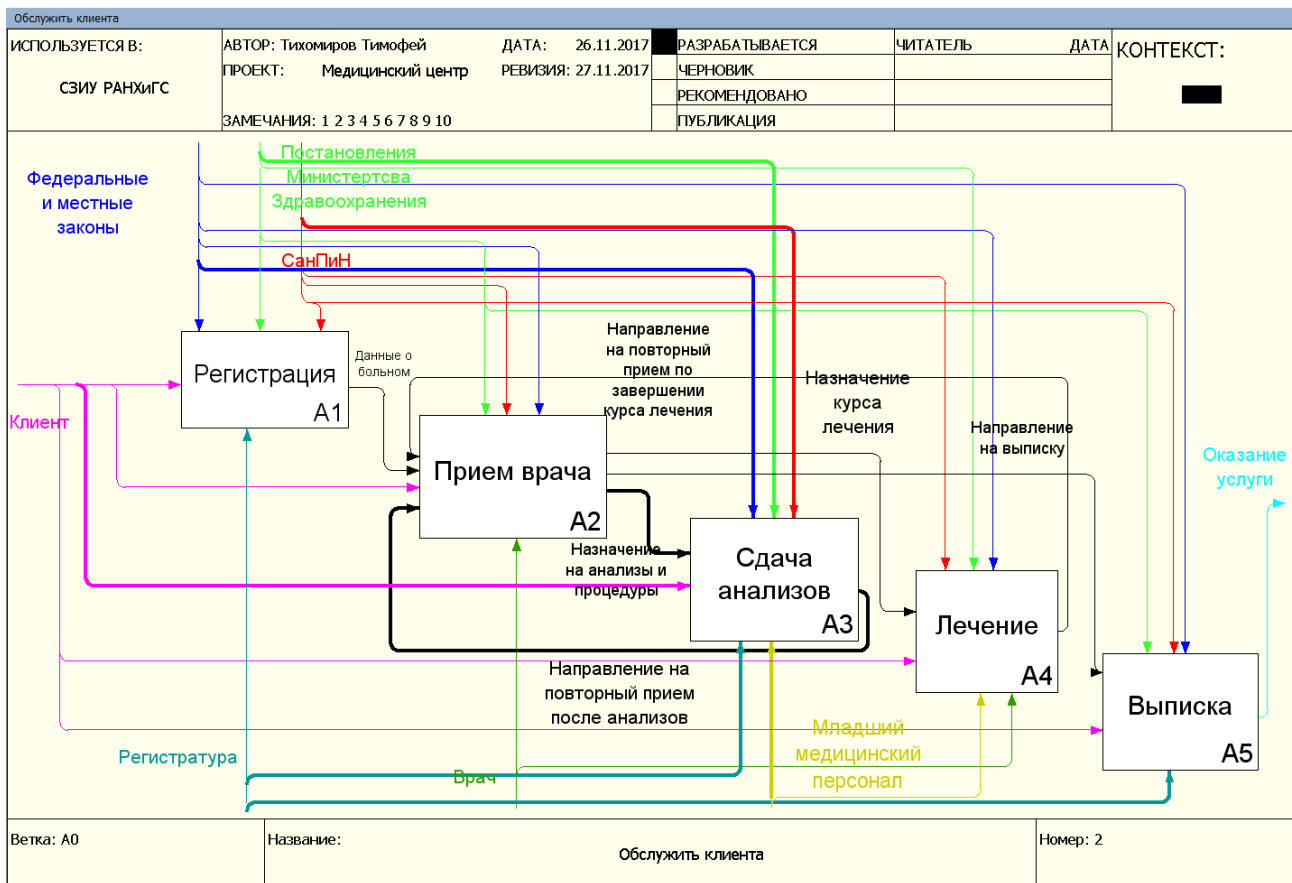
Обслужить клиента

| ИСПОЛЬЗУЕТСЯ В: СЗИУ РАНХиГС | АВТОР: Тихомиров Тимофей ДАТА: 26.11.2017 | | РАЗРАБАТЫВАЕТСЯ | ЧИТАТЕЛЬ ДАТА | КОНТЕКСТ: |
|---|---|---|---|---|---|
| | ПРОЕКТ: Медицинский центр РЕВИЗИЯ: 27.11.2017 | | ЧЕРНОВИК | | |
| | | | РЕКОМЕНДОВАНО | | |
| | ЗАМЕЧАНИЯ: 1 2 3 4 5 6 7 8 9 10 | | ПУБЛИКАЦИЯ | | |

Постановления Министертсва Здравоохранения

Федеральные и местные законы

СанПиН

Направление на повторный прием по завершении курса лечения

Данные о больном

Назначение курса лечения

Направление на выписку

Регистрация
A1

Клиент

Прием врача
A2

Оказание услуги

Назначение на анализы и процедуры

Сдача анализов
A3

Лечение
A4

Направление на повторный прием после анализов

Выписка
A5

Младший медицинский персонал

Регистратура

Врач

Ветка: A0 | Название: Обслужить клиента | Номер: 2